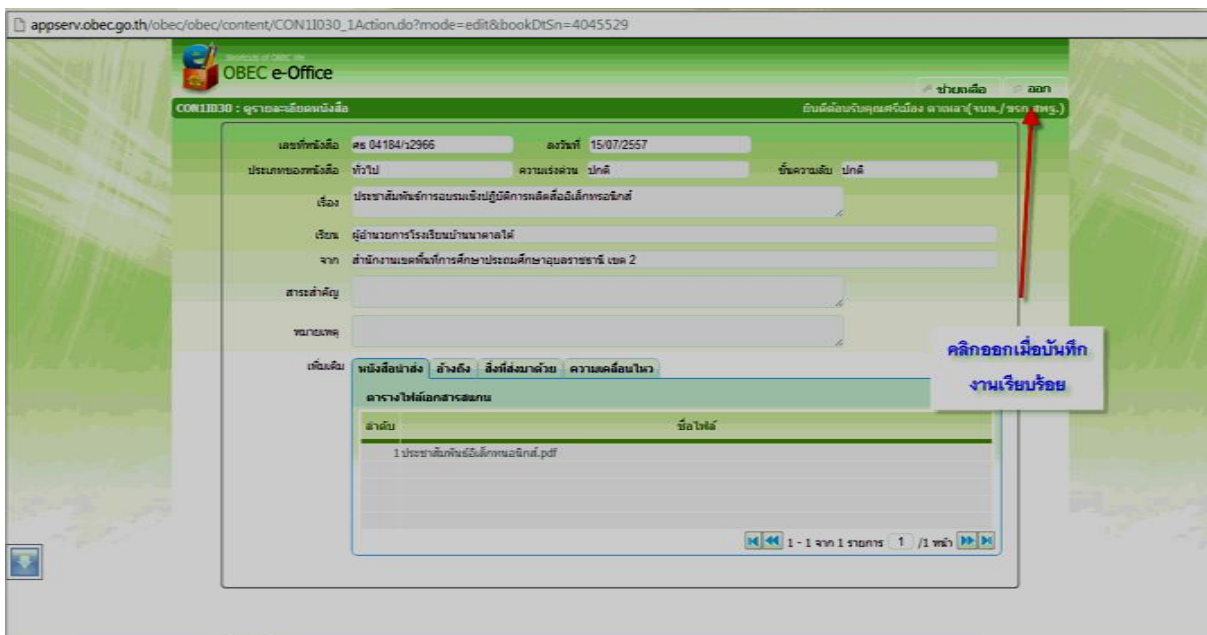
appserv.obec.go.th/obec/obec/content/CON1I030_1Action.do?mode=edit&bookDtSn=4045529

OBEC e-Office

ช่วยเหลือ ออก

CON1I030 : ดูรายละเอียดหนังสือ

ยินดีต้อนรับคุณศรีเมือง ดาเหลา( จนท./ชรก สพฐ.)

เลขที่หนังสือ ศธ 04184/ว2966

ลงวันที่ 15/07/2557

ประเภทของหนังสือ ทั่วไป

ความเร่งด่วน ปกติ

ชั้นความลับ ปกติ

เรื่อง ประชาสัมพันธ์การอบรมเชิงปฏิบัติการผลิตสื่ออิเล็กทรอนิกส์

เรียน ผู้อำนวยการโรงเรียนบ้านนาดาลใต้

จาก สำนักงานเขตพื้นที่การศึกษาประถมศึกษาอุบลราชธานี เขต 2

สาระสำคัญ

หมายเหตุ

เพิ่มเติม

หนังสือนำส่ง อ้างถึง สิ่งที่ส่งมาด้วย ความเคลื่อนไหว

ตารางไฟล์เอกสารสแกน

ลำดับ

ชื่อไฟล์

1 ประชาสัมพันธ์อิเล็กทรอนิกส์.pdf

1 - 1 จาก 1 รายการ 1 /1 หน้า

คลิกออกเมื่อบันทึกงานเรียบร้อย